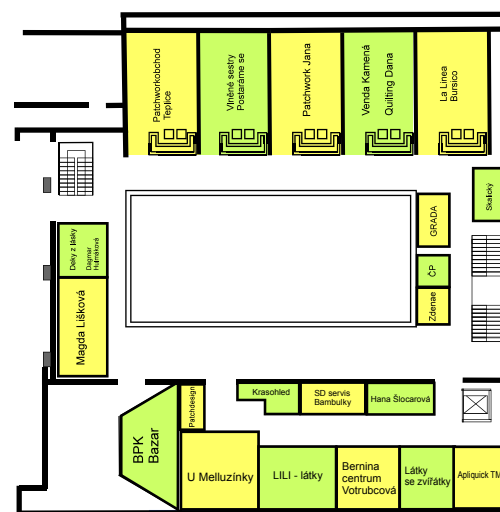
Patchworkobchod Teplice

Vlněné sestry Postaráme se

Patchwork Jana

Venda Kamená

Quilting Dana

La Linea Bursico

Skalický

GRADA

ČP

Zdenae

Deky z lásky

Dagmar Hůrková

Magda Lišková

Krasohled

SD servis Bambulky

Hana Šlocarová

Patchdesign

BPK Bazar

U Melluzínky

LILI - látky

Bernina centrum Votrubcová

Látky se zvířátky

Apliquick TM